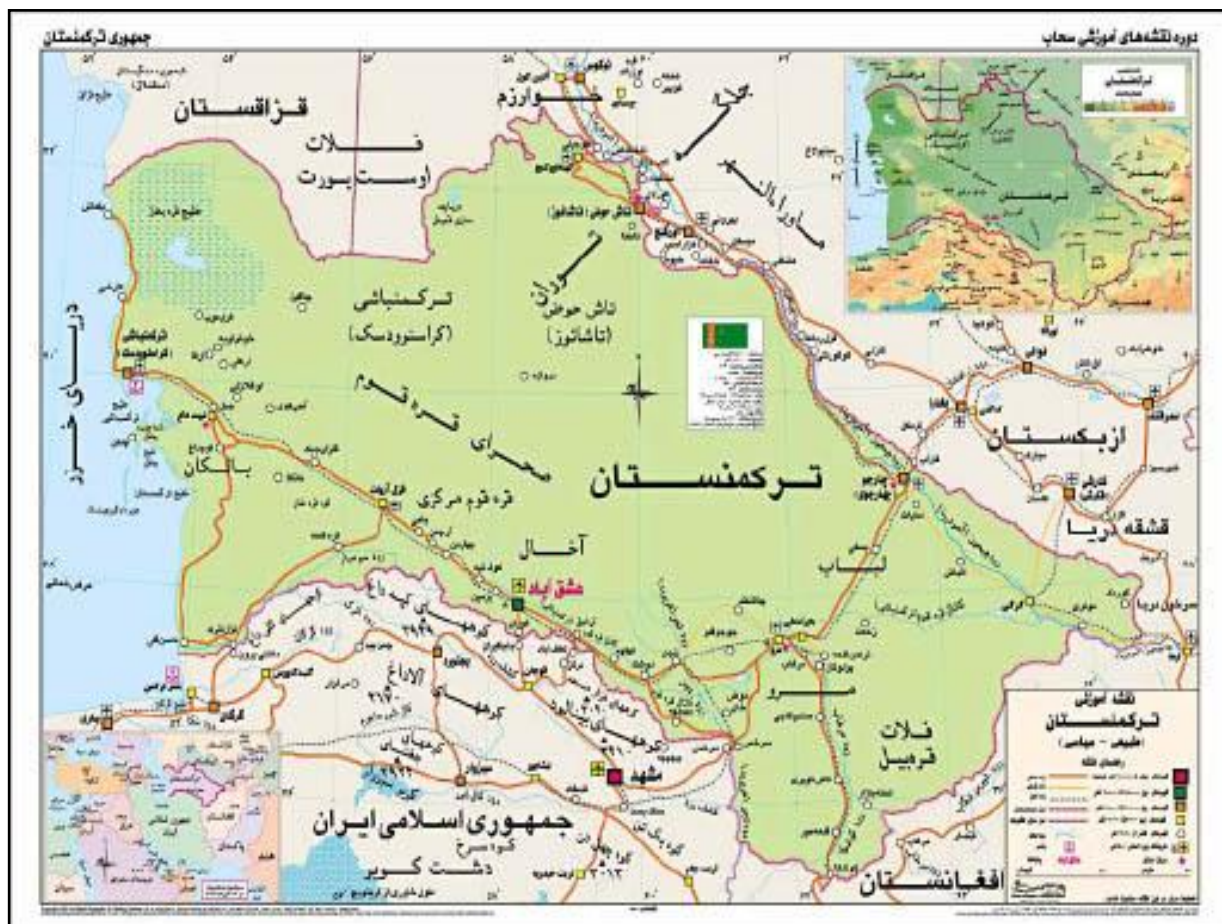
جمهوری ترکمنستان

دوره نقشه‌های آموزشی سحاب

قزاقستان

فلات اوست یورت

خوارزم

ماوراءالنهر

خلیج قره بغاز

ترکمنباشی (کراسنوودسک)

تاش حوض (تاشائوز)

دریای خزر

صحرای قره قوم

ترکمنستان

ازبکستان

بالکان

قره قوم مرکزی

آخال

عشق آباد

لباب

قشقه دریا

مرو

فلات قرمیل

مشهد

جمهوری اسلامی ایران

دشت کویر

افغانستان

نقشه آموزشی

ترکمنستان

(طبیعی - سیاسی)